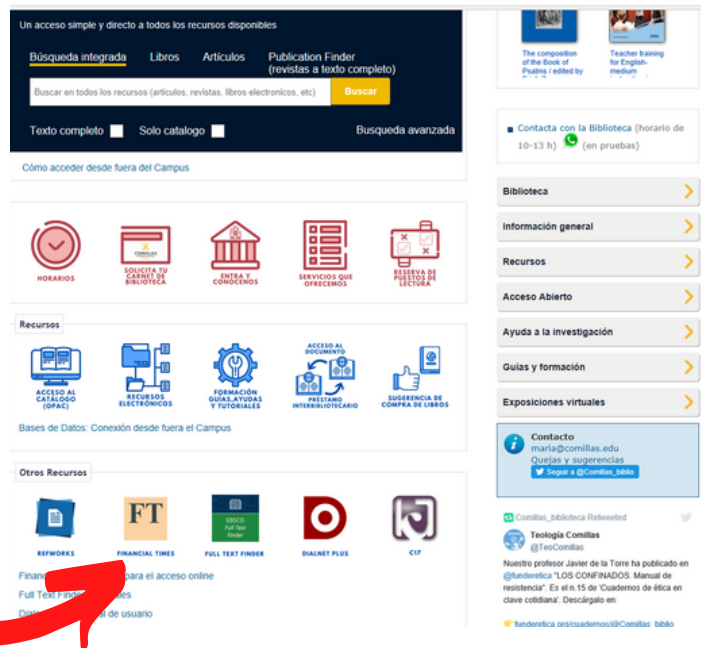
Un acceso simple y directo a todos los recursos disponibles

Búsqueda integrada Libros Artículos Publication Finder (revistas a texto completo)

Buscar en todos los recursos (artículos, revistas, libros electrónicos, etc) Buscar

Texto completo Solo catalogo Busqueda avanzada

Cómo acceder desde fuera del Campus

HORARIOS

COMILLAS

SOLICITA TU CARNET DE BIBLIOTECA

ENTRA Y CONÓCENOS

SERVICIOS QUE OFRECEMOS

RESERVA DE PUESTOS DE LECTURA

Recursos

ACCESO AL CATÁLOGO (OPAC)

RECURSOS ELECTRÓNICOS

FORMACIÓN GUÍAS, AYUDAS Y TUTORIALES

ACCESO AL DOCUMENTO PRÉSTAMO INTERBIBLIOTECARIO

SUGERENCIA DE COMPRA DE LIBROS

Bases de Datos: Conexión desde fuera el Campus

Otros Recursos

REFWORKS

FT

FINANCIAL TIMES

EBSCO Full Text Finder

FULL TEXT FINDER

DIALNET PLUS

C17

Financ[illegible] para el acceso online

Full Text Finder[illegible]les

Dial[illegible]l de usuario

The composition of the Book of Psalms / edited by

Teacher training for English-medium

Contacta con la Biblioteca (horario de 10-13 h) (en pruebas)

Biblioteca

Información general

Recursos

Acceso Abierto

Ayuda a la investigación

Guías y formación

Exposiciones virtuales

Contacto
maria@comillas.edu
Quejas y sugerencias
Seguir a @Comillas_biblio

Comillas_biblioteca Retweeted

Teología Comillas
@TeoComillas

Nuestro profesor Javier de la Torre ha publicado en @funderetica "LOS CONFINADOS. Manual de resistencia". Es el n.15 de 'Cuadernos de ética en clave cotidiana'. Descárgalo en:

funderetica.org/cuadernos/@Comillas_biblio